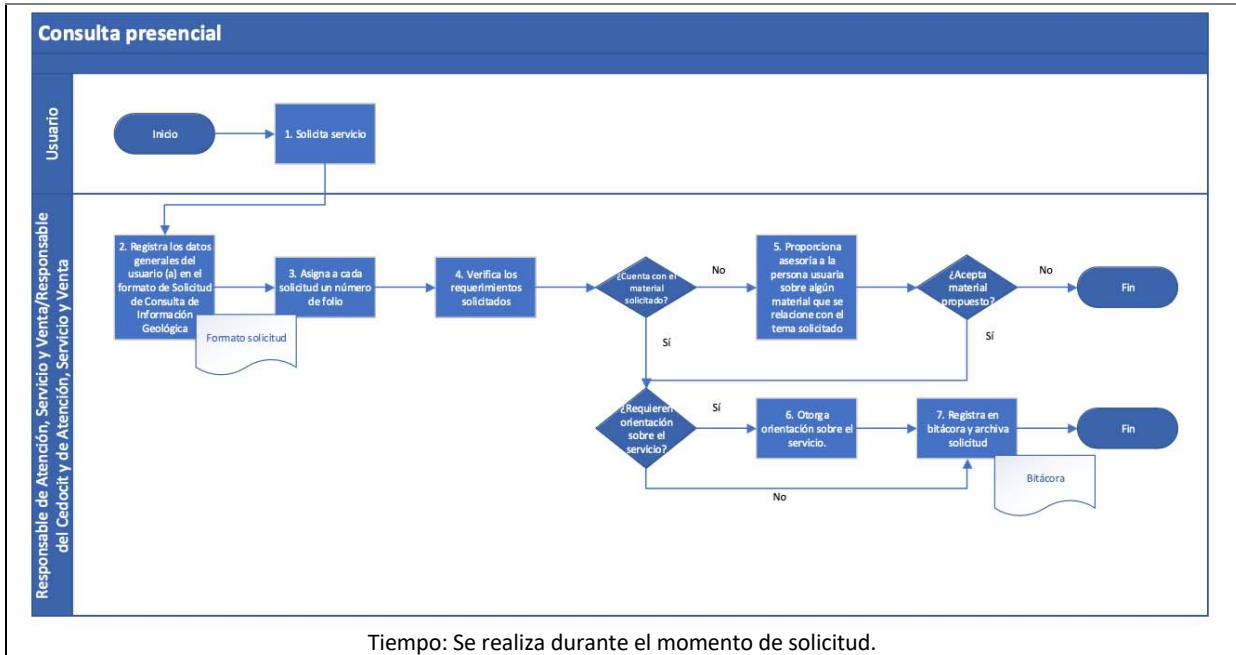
Consulta presencial

Usuario

Inicio

1. Solicita servicio

Responsable de Atención, Servicio y Venta/Responsable del Cedocit y de Atención, Servicio y Venta

2. Registra los datos generales del usuario (a) en el formato de Solicitud de Consulta de Información Geológica

Formato solicitud

3. Asigna a cada solicitud un número de folio

4. Verifica los requerimientos solicitados

¿Cuenta con el material solicitado?

No

5. Proporciona asesoría a la persona usuaria sobre algún material que se relacione con el tema solicitado

¿Acepta material propuesto?

No

Fin

Sí

Sí

¿Requieren orientación sobre el servicio?

Sí

6. Otorga orientación sobre el servicio.

7. Registra en bitácora y archiva solicitud

Fin

Bitácora

No

Tiempo: Se realiza durante el momento de solicitud.